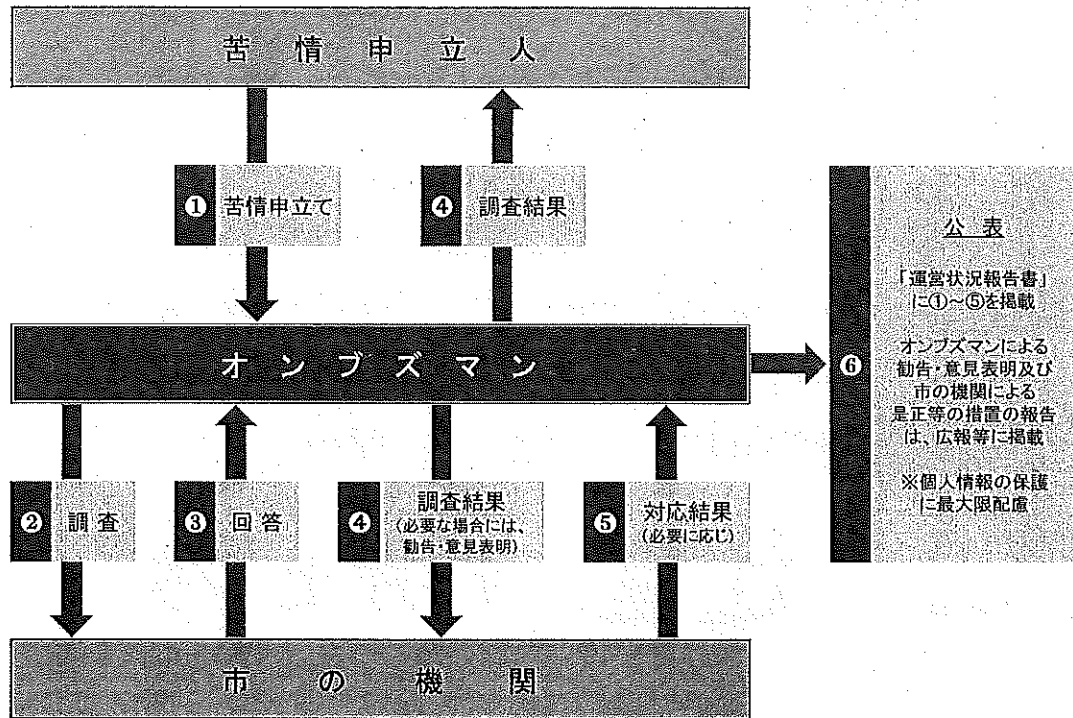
苦 情 申 立 人

❶ 苦情申立て

❹ 調査結果

オ ン ブ ズ マ ン

❷ 調査

❸ 回答

❹ 調査結果
(必要な場合には、勧告・意見表明)

❺ 対応結果
(必要に応じ)

市 の 機 関

❻

公表

「運営状況報告書」に①～⑤を掲載

オンブズマンによる勧告・意見表明及び市の機関による是正等の措置の報告は、広報等に掲載

※個人情報の保護に最大限配慮